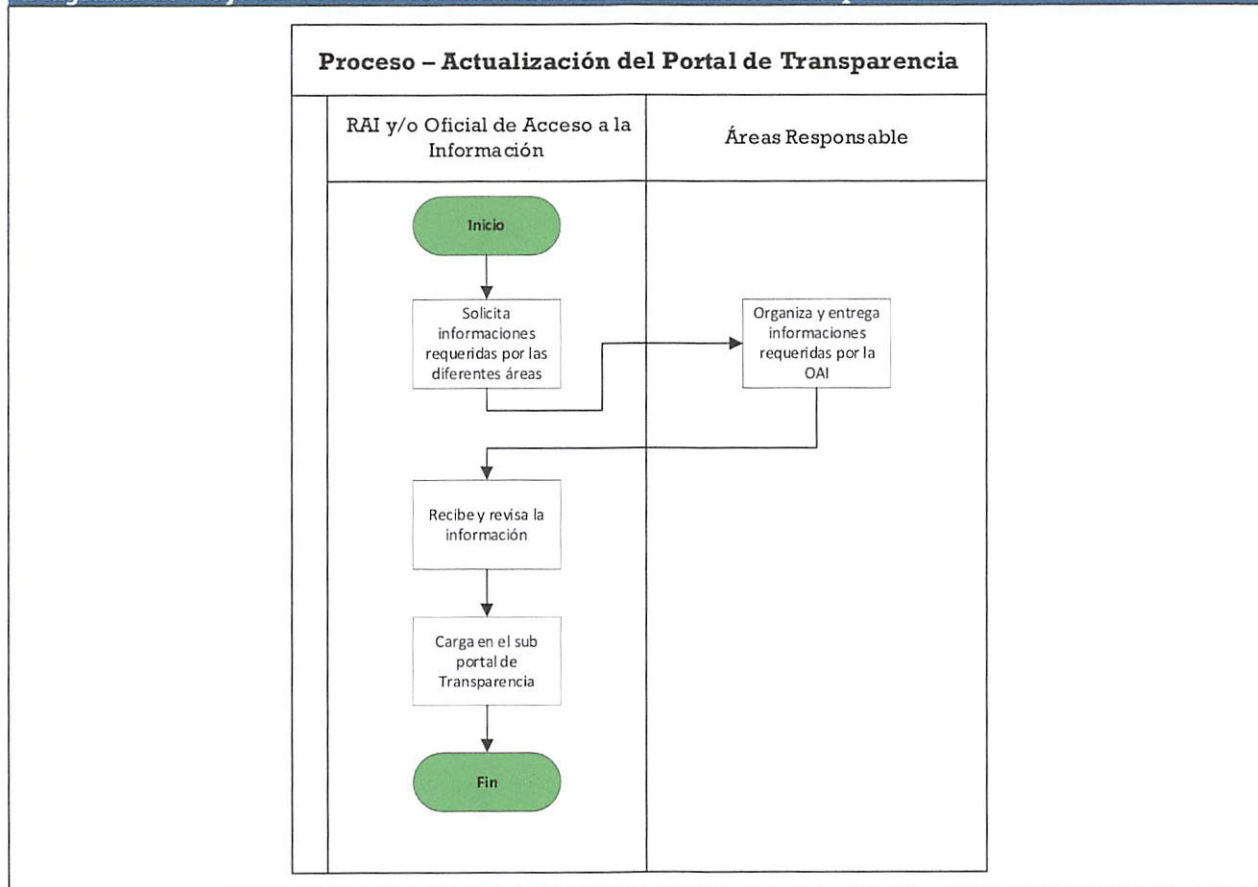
Proceso – Actualización del Portal de Transparencia

RAI y/o Oficial de Acceso a la Información

Áreas Responsable

Inicio

Solicita informaciones requeridas por las diferentes áreas

Organiza y entrega informaciones requeridas por la OAI

Recibe y revisa la información

Carga en el sub portal de Transparencia

Fin